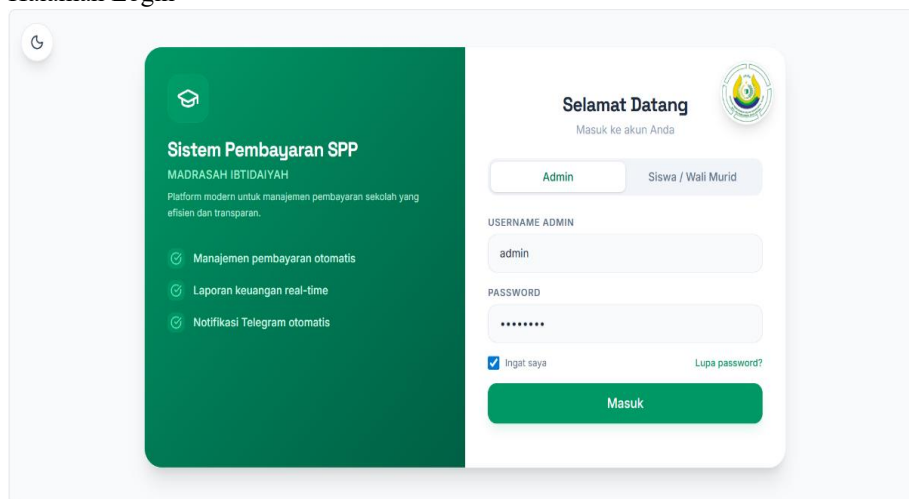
Sistem Pembayaran SPP

MADRASAH IBTIDAIYAH

Platform modern untuk manajemen pembayaran sekolah yang efisien dan transparan.

Manajemen pembayaran otomatis

Laporan keuangan real-time

Notifikasi Telegram otomatis

Selamat Datang

Masuk ke akun Anda

Admin

Siswa / Wali Murid

USERNAME ADMIN

admin

PASSWORD

••••••••

Ingat saya

Lupa password?

Masuk